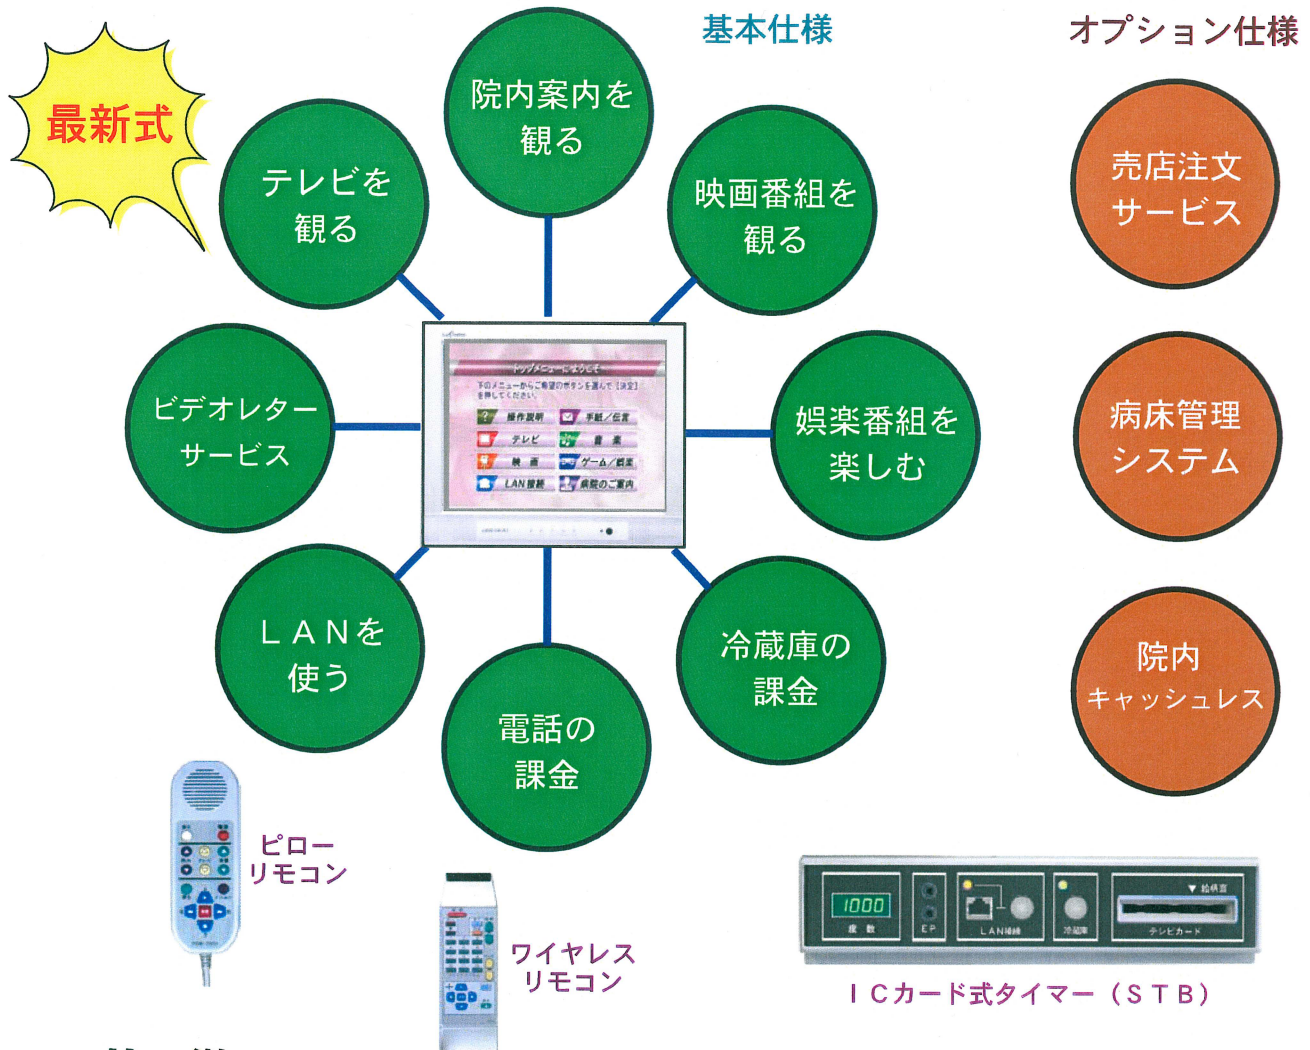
基本仕様

オプション仕様

最新式

院内案内を観る

テレビを観る

映画番組を観る

ビデオレターサービス

トップメニューにようこそ

下のメニューからご希望のボタンを選んで［決定］を押してください。

操作説明

手紙／伝言

テレビ

音楽

映画

ゲーム／教育

LAN接続

病院のご案内

娯楽番組を楽しむ

ＬＡＮを使う

電話の課金

冷蔵庫の課金

売店注文サービス

病床管理システム

院内キャッシュレス

ピローリモコン

ワイヤレスリモコン

1000

度数

EP

LAN接続

冷蔵庫

▼ 給残音

テレビカード

ＩＣカード式タイマー（ＳＴＢ）